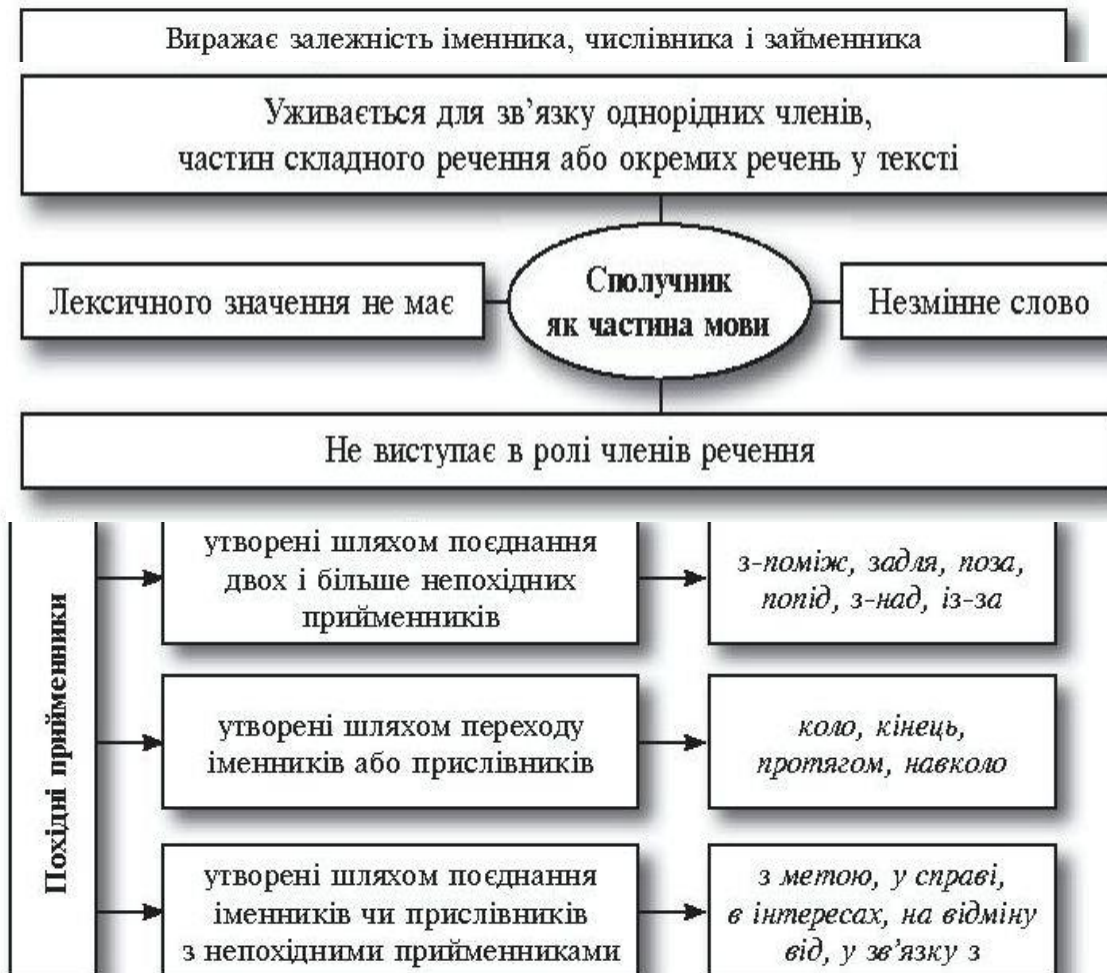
Виражає залежність іменника, числівника і займенника

Уживається для зв'язку однорідних членів, частин складного речення або окремих речень у тексті

Лексичного значення не має

Сполучник як частина мови

Незмінне слово

Не виступає в ролі членів речення

Похідні прийменники

утворені шляхом поєднання двох і більше непохідних прийменників

з-поміж, задля, поза, попід, з-над, із-за

утворені шляхом переходу іменників або прислівників

коло, кінець, протягом, навколо

утворені шляхом поєднання іменників чи прислівників з непохідними прийменниками

з метою, у справі, в інтересах, на відміну від, у зв'язку з